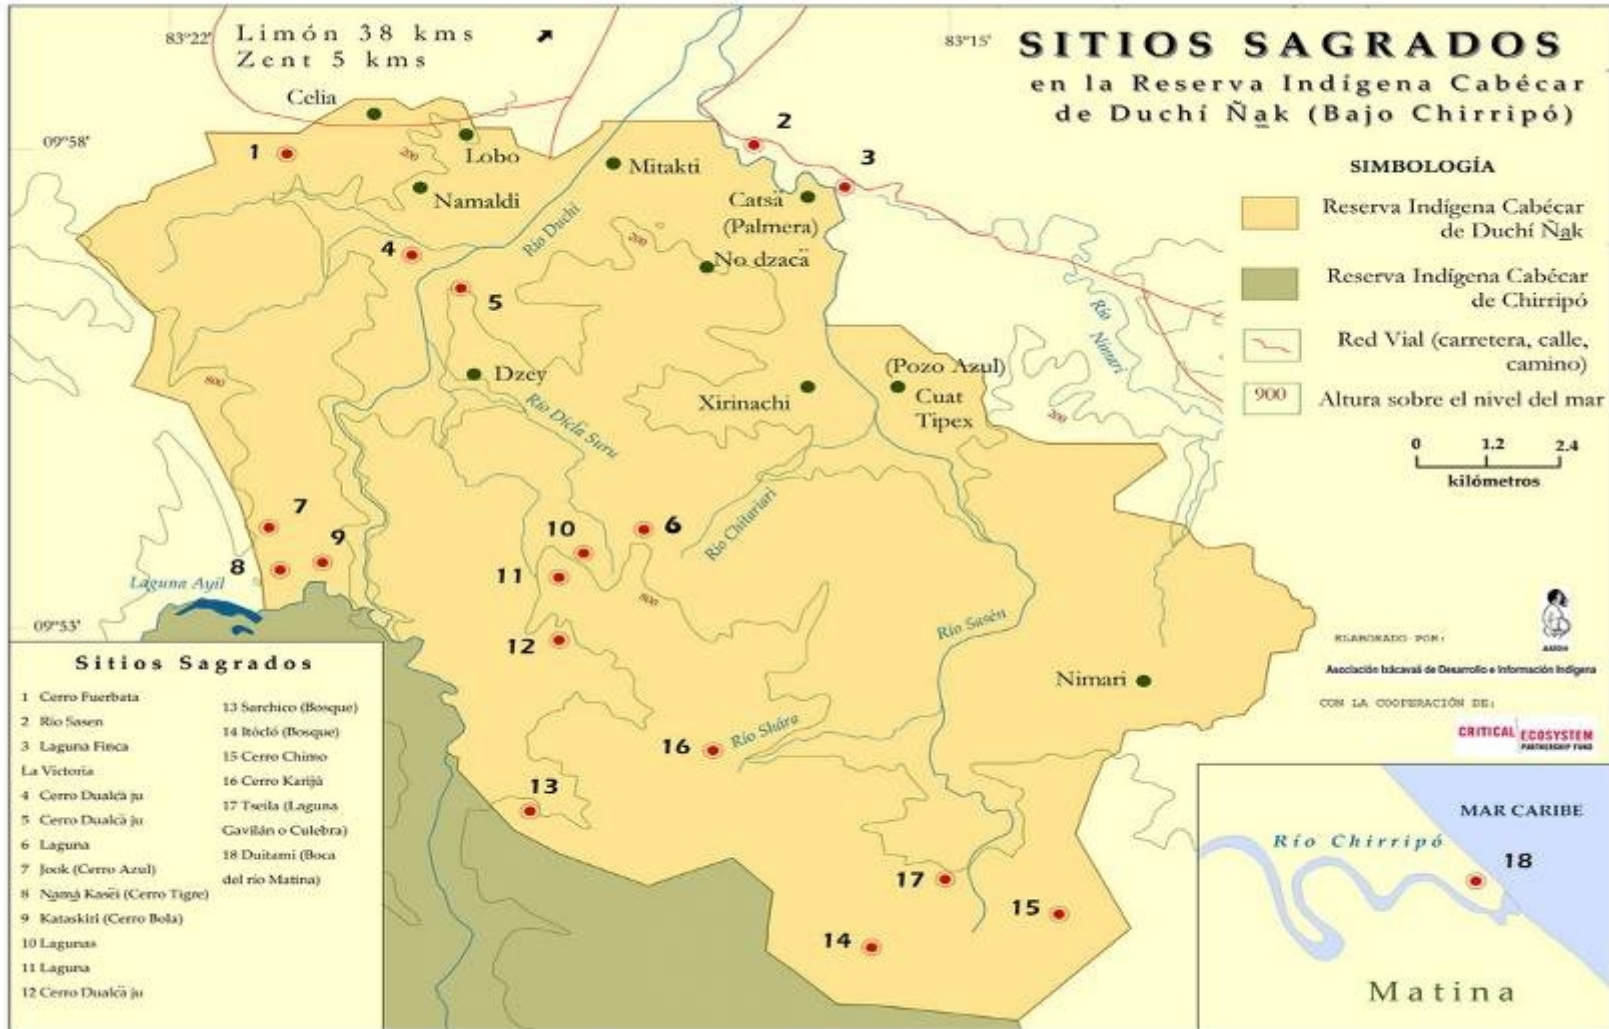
83°22' Limón 38 kms
Zent 5 kms

83°15'

SITIOS SAGRADOS
en la Reserva Indígena Cabécar
de Duchí Ña̲k (Bajo Chirripó)

SIMBOLOGÍA

Reserva Indígena Cabécar de Duchí Ña̲k

Reserva Indígena Cabécar de Chirripó

Red Vial (carretera, calle, camino)

900 Altura sobre el nivel del mar

0 1.2 2.4
kilómetros

09°58'

Celia
Lobo
Mitakti
Namaldi
Catsä (Palmera)
No dzacä
Dzey
Xirinachi
(Pozo Azul)
Cuat Tipex
Nimari

200
200
800
800

Río Duchí
Río Dicla Suru
Río Chitarüri
Río Nimari
Río Sasén
Río Shâra

1 2 3 4 5 6 7 8 9 10 11 12 13 14 15 16 17 18

Laguna Ayil

09°53'

ELABORADO POR:
Asociación Ixācavaä de Desarrollo e Información Indígena
CON LA COOPERACIÓN DE:
CRITICAL ECOSYSTEM PARTNERSHIP FUND

MAR CARIBE
Río Chirripó
Matina

Sitios Sagrados
1 Cerro Fuerbata
2 Río Sasen
3 Laguna Finca La Victoria
4 Cerro Dualcä ju
5 Cerro Dualcä ju
6 Laguna
7 Jook (Cerro Azul)
8 Na̲ma̲ Kasëi (Cerro Tigre)
9 Kataskiri (Cerro Bola)
10 Lagunas
11 Laguna
12 Cerro Dualcä ju
13 Sarchico (Bosque)
14 Itöcló (Bosque)
15 Cerro Chimo
16 Cerro Karijä
17 Tseila (Laguna Gavilán o Culebra)
18 Duitami (Boca del río Matina)